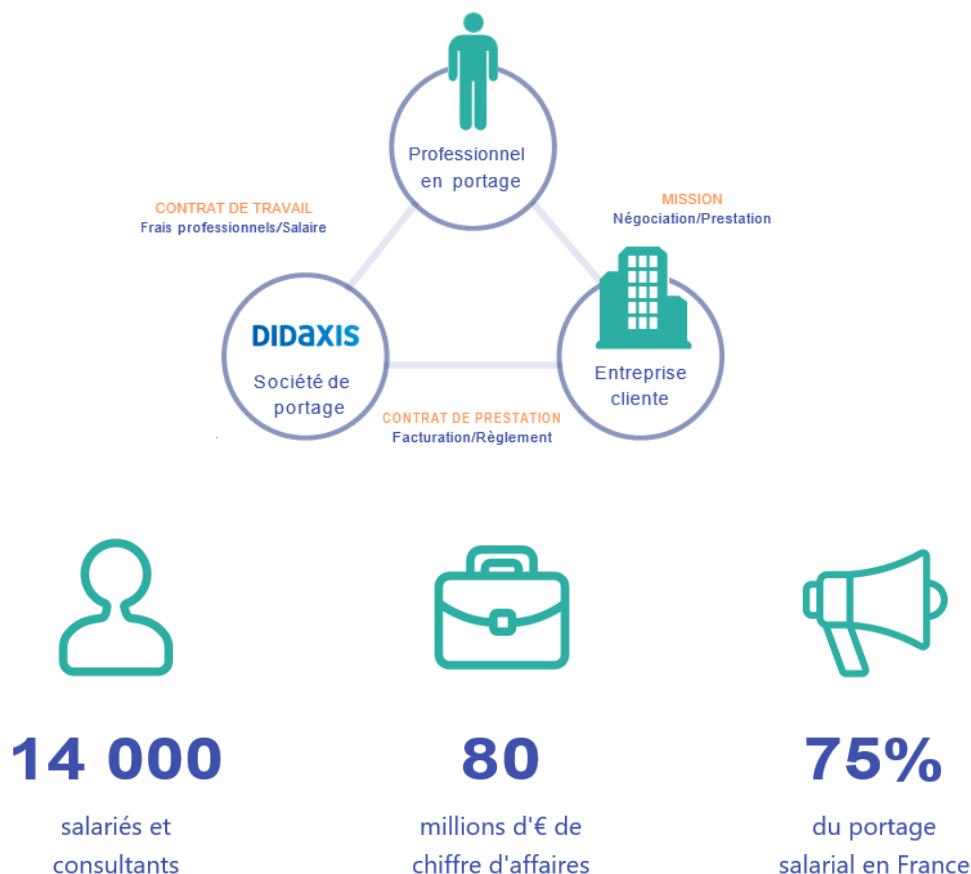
Professionnel en portage

CONTRAT DE TRAVAIL
Frais professionnels/Salaire

MISSION
Négociation/Prestation

DIDAXIS
Société de portage

Entreprise cliente

CONTRAT DE PRESTATION
Facturation/Règlement

14 000
salariés et consultants

80
millions d'€ de chiffre d'affaires

75%
du portage salarial en France